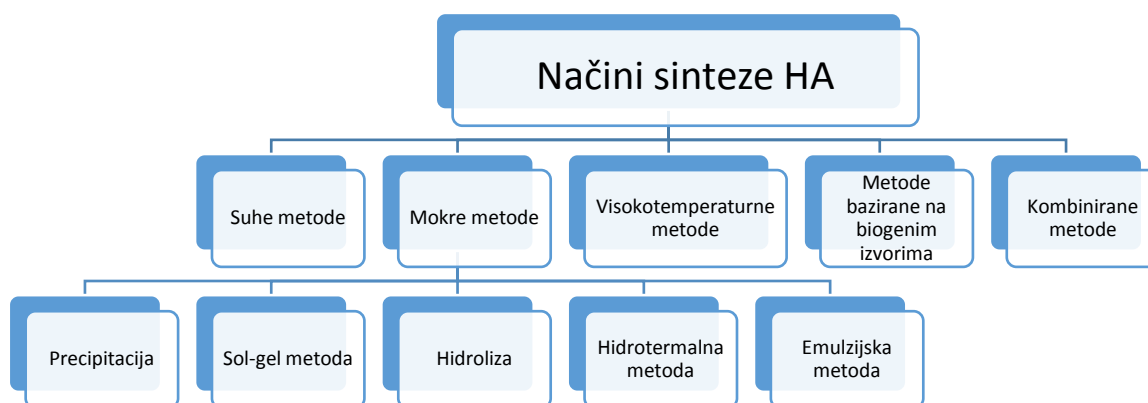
Načini sinteze HA

Suhe metode

Mokre metode

Visokotemperaturne metode

Metode bazirane na biogenim izvorima

Kombinirane metode

Precipitacija

Sol-gel metoda

Hidroliza

Hidrotermalna metoda

Emulzijska metoda